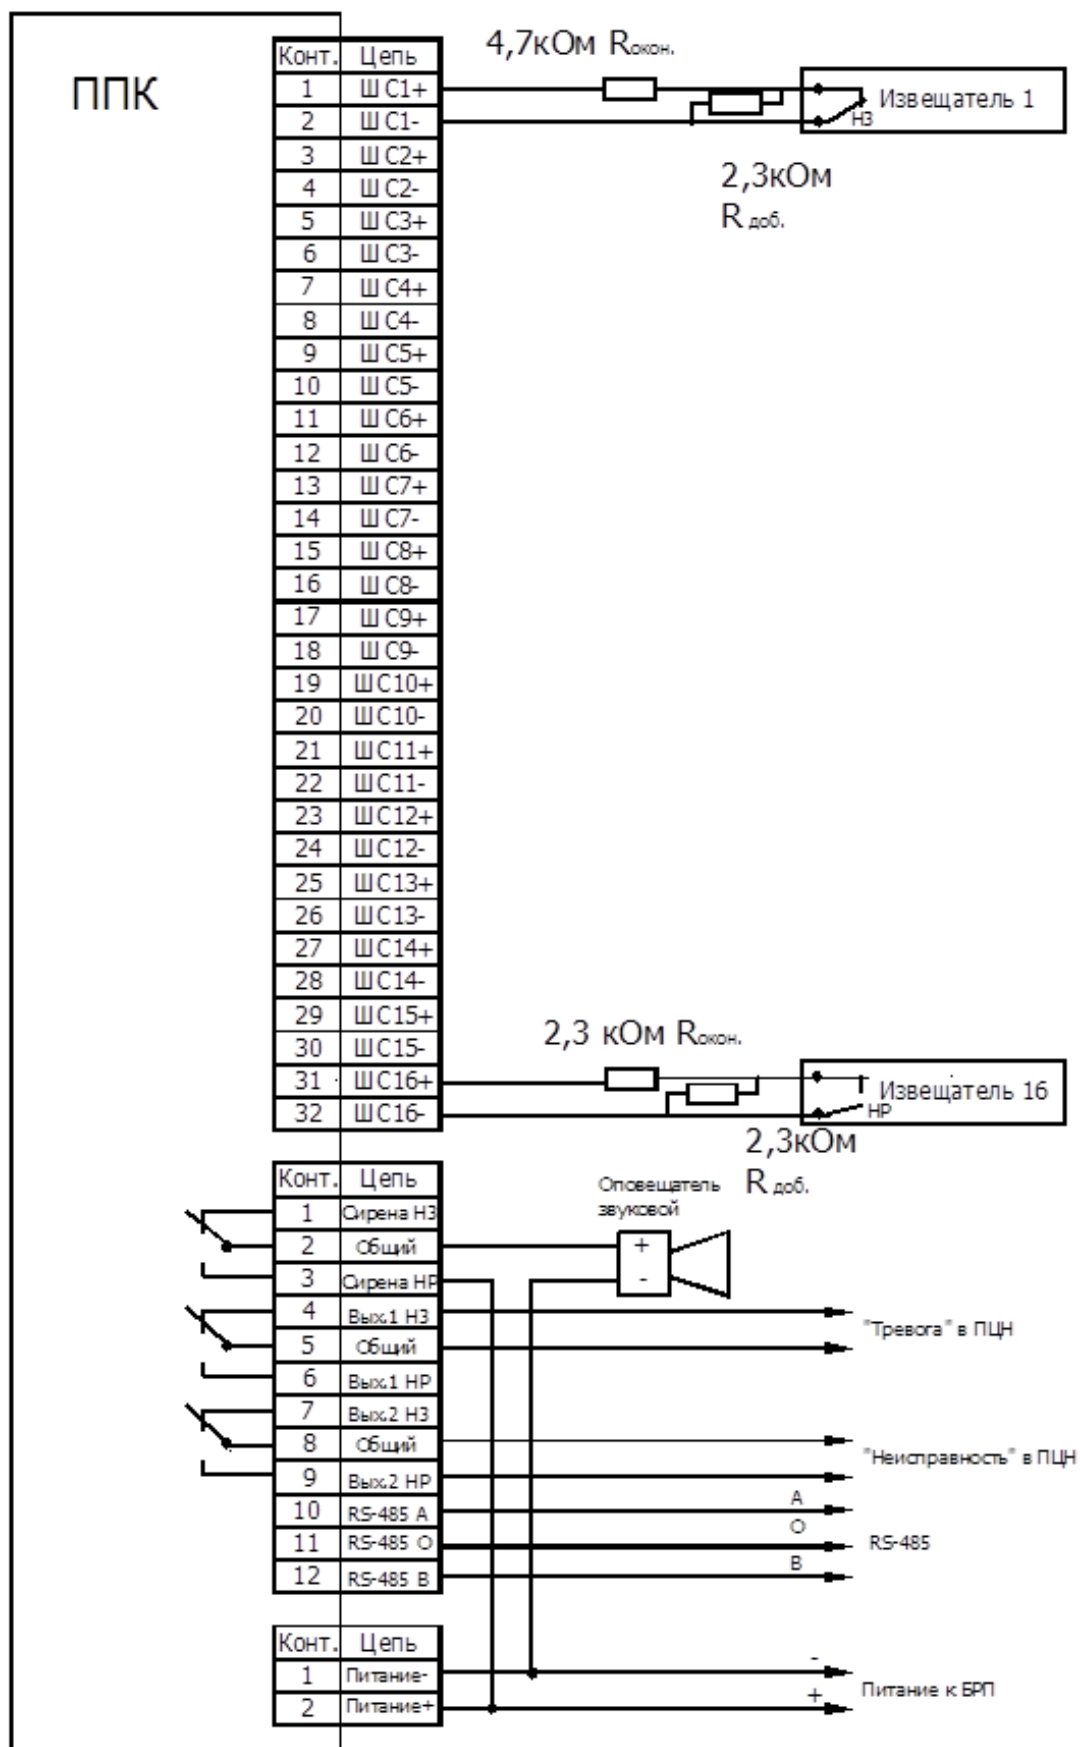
ППК

| Конт. | Цепь |
|---|---|
| 1 | Ш С1+ |
| 2 | Ш С1- |
| 3 | Ш С2+ |
| 4 | Ш С2- |
| 5 | Ш С3+ |
| 6 | Ш С3- |
| 7 | Ш С4+ |
| 8 | Ш С4- |
| 9 | Ш С5+ |
| 10 | Ш С5- |
| 11 | Ш С6+ |
| 12 | Ш С6- |
| 13 | Ш С7+ |
| 14 | Ш С7- |
| 15 | Ш С8+ |
| 16 | Ш С8- |
| 17 | Ш С9+ |
| 18 | Ш С9- |
| 19 | Ш С10+ |
| 20 | Ш С10- |
| 21 | Ш С11+ |
| 22 | Ш С11- |
| 23 | Ш С12+ |
| 24 | Ш С12- |
| 25 | Ш С13+ |
| 26 | Ш С13- |
| 27 | Ш С14+ |
| 28 | Ш С14- |
| 29 | Ш С15+ |
| 30 | Ш С15- |
| 31 | Ш С16+ |
| 32 | Ш С16- |

4,7кОм $R_{окон.}$

Извещатель 1

НЗ

2,3кОм
$R_{доб.}$

2,3 кОм $R_{окон.}$

Извещатель 16

НР

2,3кОм
$R_{доб.}$

| Конт. | Цепь |
|---|---|
| 1 | Сирена НЗ |
| 2 | Общий |
| 3 | Сирена НР |
| 4 | Вых.1 НЗ |
| 5 | Общий |
| 6 | Вых.1 НР |
| 7 | Вых.2 НЗ |
| 8 | Общий |
| 9 | Вых.2 НР |
| 10 | RS-485 A |
| 11 | RS-485 O |
| 12 | RS-485 B |

Оповещатель звуковой

+
-

"Тревога" в ПЦН

"Неисправность" в ПЦН

A
O
B
RS-485

| Конт. | Цепь |
|---|---|
| 1 | Питание- |
| 2 | Питание+ |

-
+
Питание к БРП